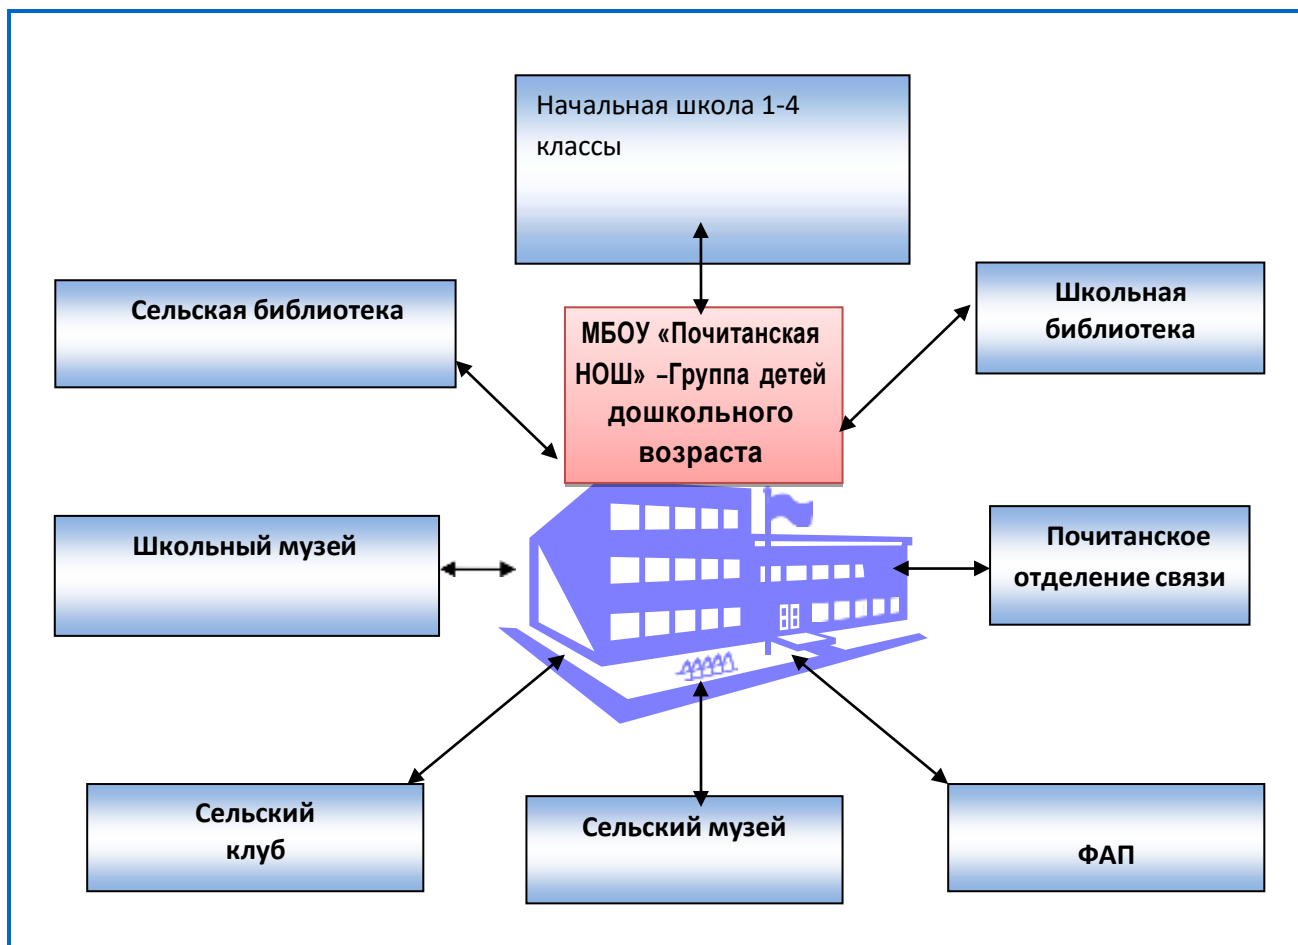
Начальная школа 1-4 классы

Сельская библиотека

МБОУ «Почитанская НОШ» –Группа детей дошкольного возраста

Школьная библиотека

Школьный музей

Почитанское отделение связи

Сельский клуб

Сельский музей

ФАП